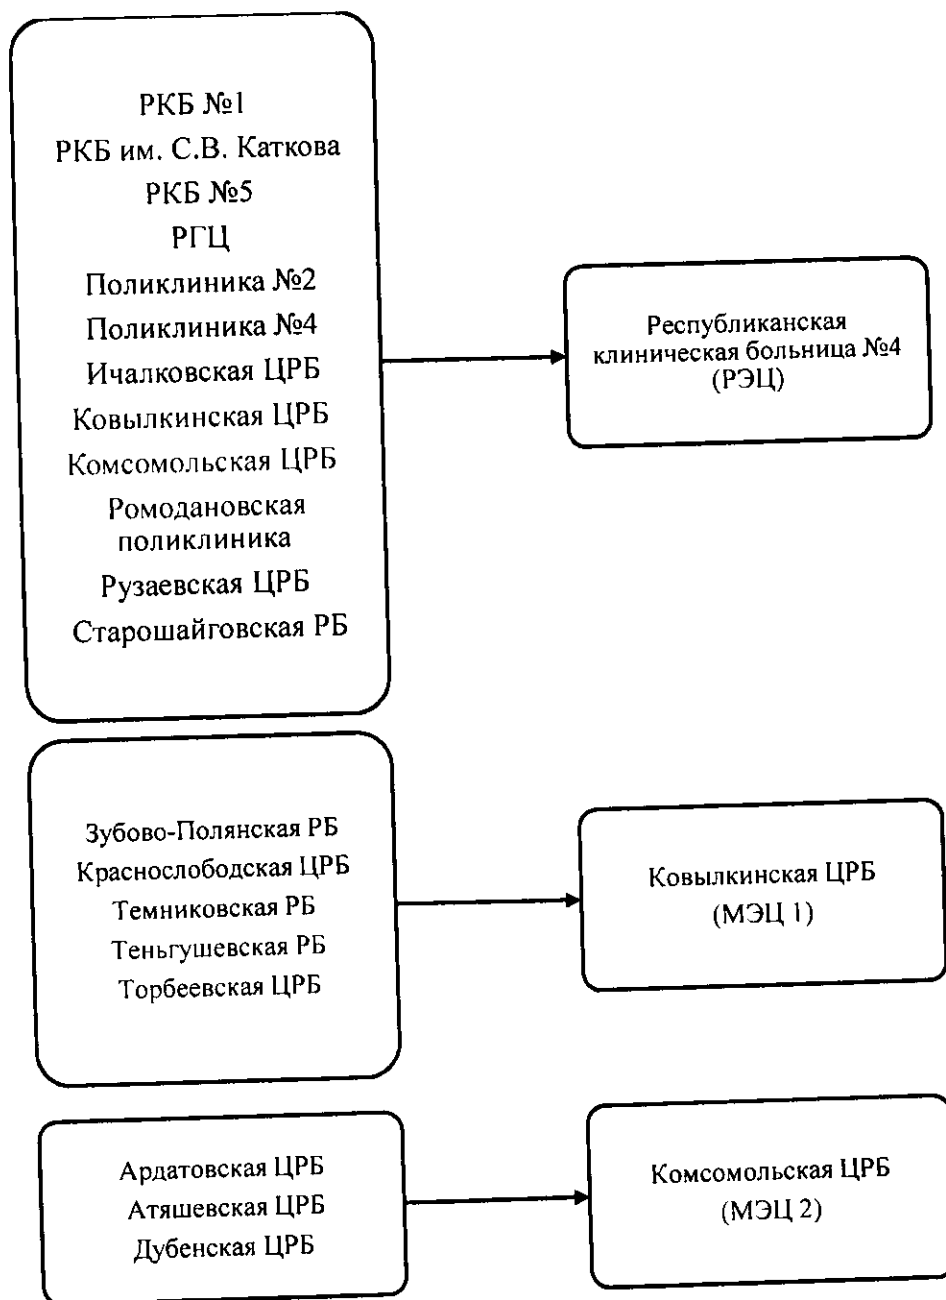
РКБ №1
РКБ им. С.В. Каткова
РКБ №5
РГЦ
Поликлиника №2
Поликлиника №4
Ичалковская ЦРБ
Ковылкинская ЦРБ
Комсомольская ЦРБ
Ромодановская поликлиника
Рузаевская ЦРБ
Старошайговская РБ

Республиканская клиническая больница №4 (РЭЦ)

Зубово-Полянская РБ
Краснослободская ЦРБ
Темниковская РБ
Теньгушевская РБ
Торбеевская ЦРБ

Ковылкинская ЦРБ (МЭЦ 1)

Ардатовская ЦРБ
Атяшевская ЦРБ
Дубенская ЦРБ

Комсомольская ЦРБ (МЭЦ 2)